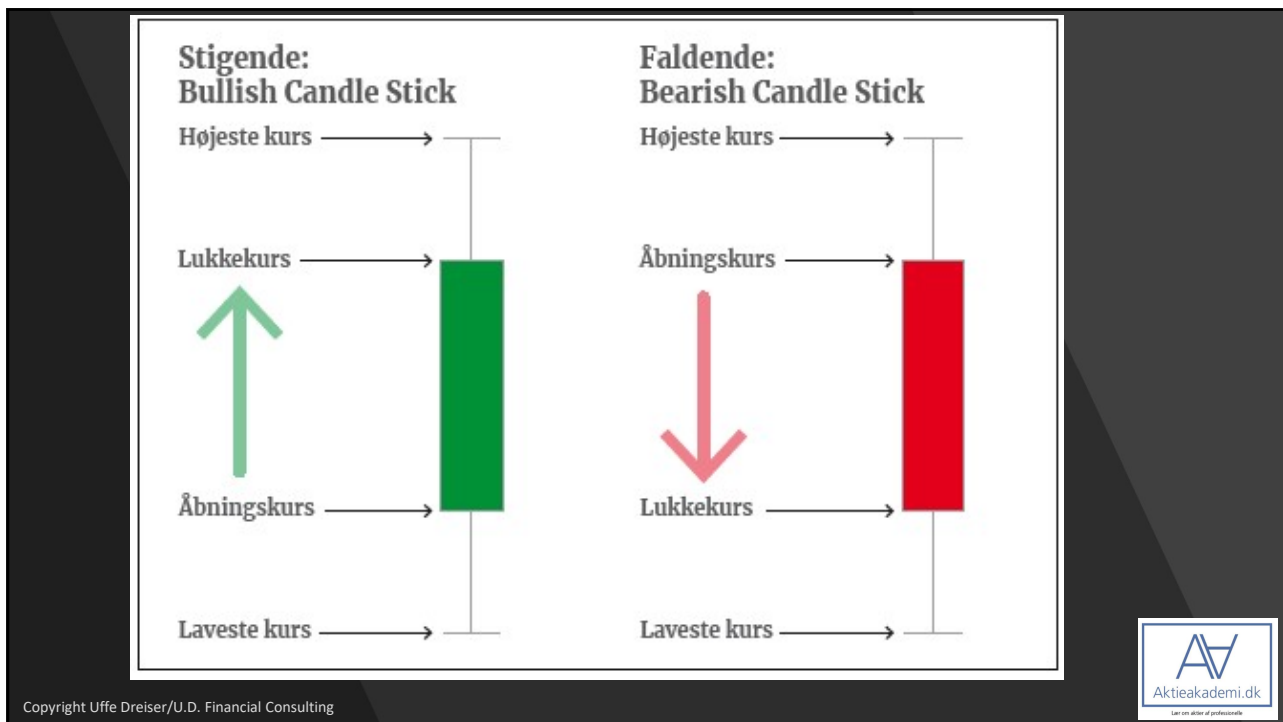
Stigende:
Bullish Candle Stick

Højeste kurs

Lukkekurs

Åbningskurs

Laveste kurs

Faldende:
Bearish Candle Stick

Højeste kurs

Åbningskurs

Lukkekurs

Laveste kurs

Copyright Uffe Dreiser/U.D. Financial Consulting

Aktieakademi.dk
Lær om aktier af professionelle